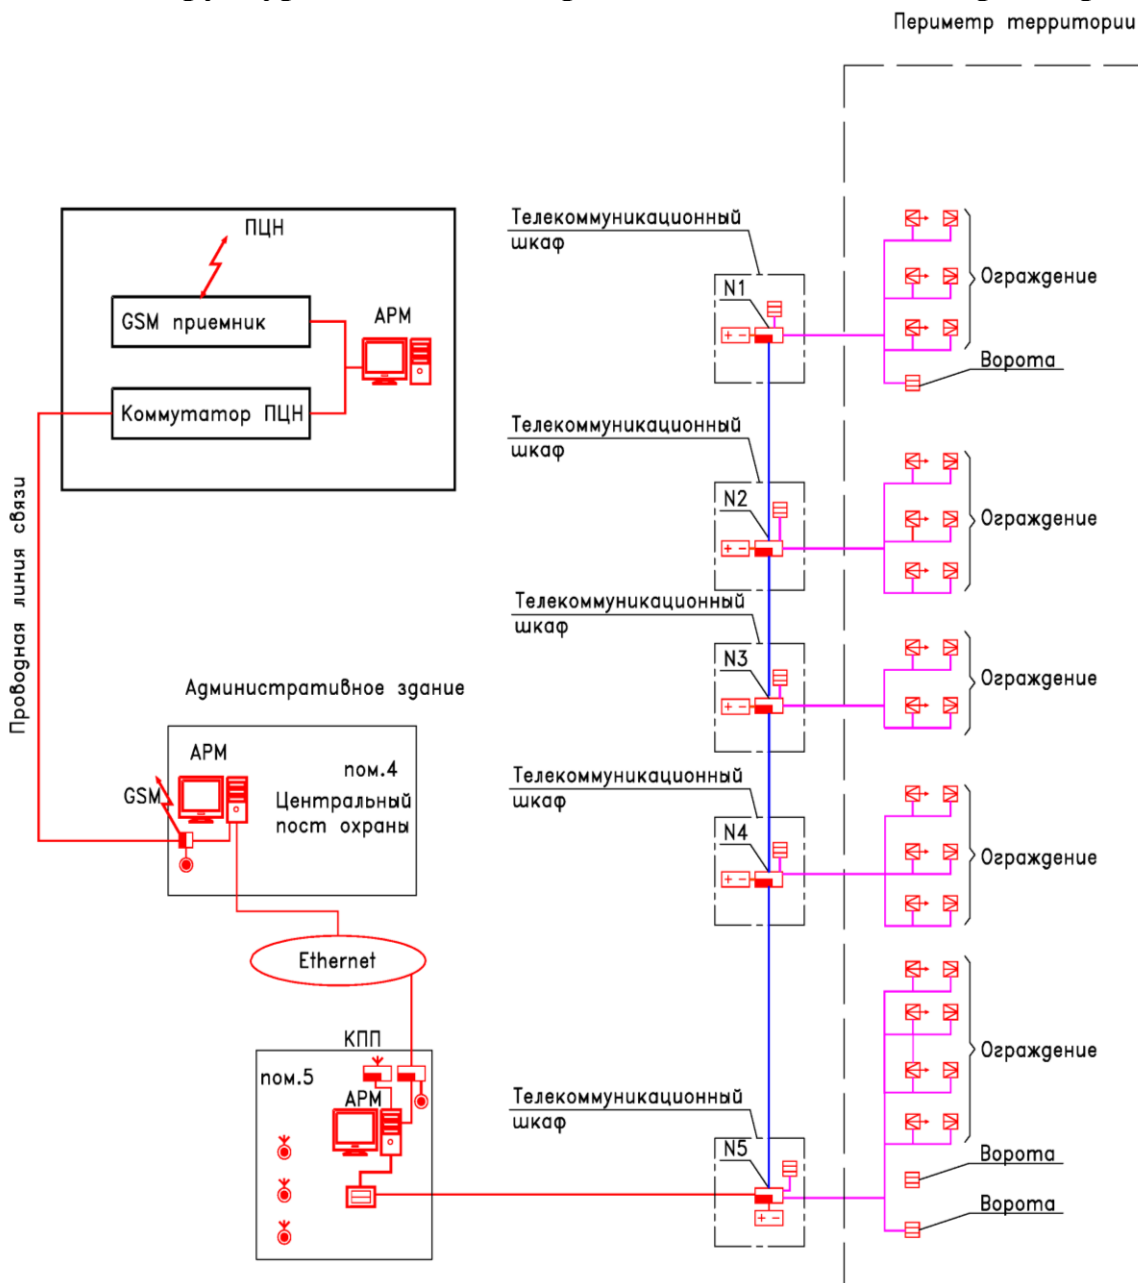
Периметр территории

ПЦН

GSM приемник

АРМ

Коммутатор ПЦН

Проводная линия связи

Административное здание

АРМ

пом.4

Центральный пост охраны

GSM

Ethernet

КПП

пом.5

АРМ

Телекоммуникационный шкаф

N1

Ограждение

Ворота

Телекоммуникационный шкаф

N2

Ограждение

Телекоммуникационный шкаф

N3

Ограждение

Телекоммуникационный шкаф

N4

Ограждение

Ограждение

Телекоммуникационный шкаф

N5

Ворота

Ворота